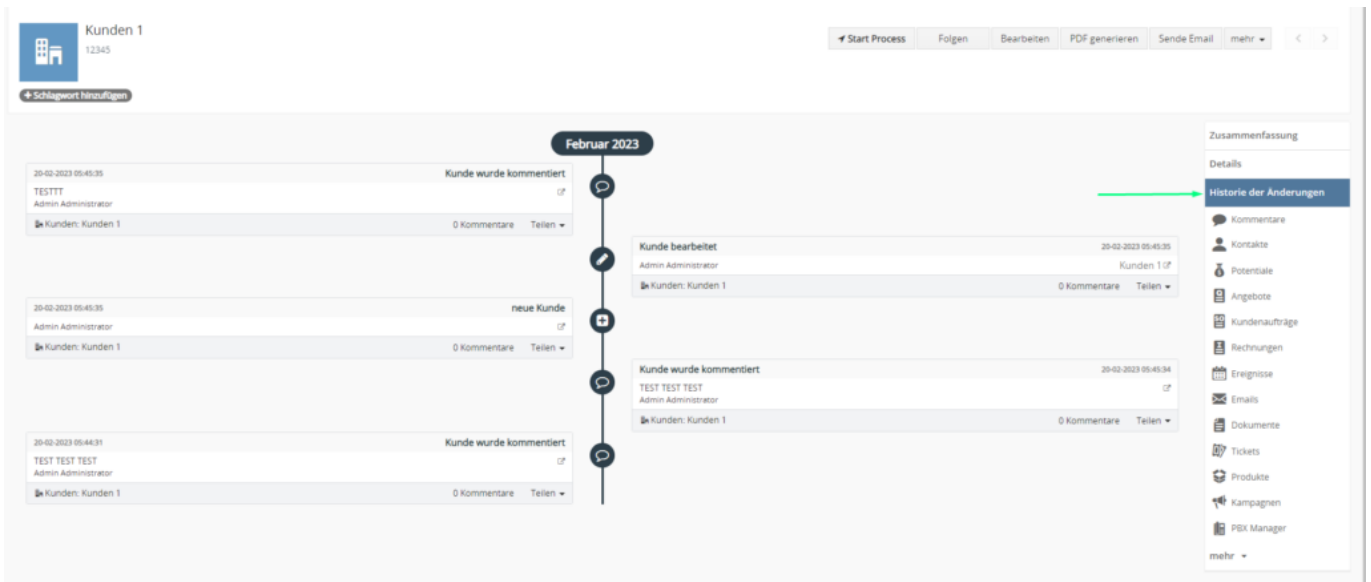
Kunden 1
12345

+ Schlagwort hinzufügen

Start Process | Folgen | Bearbeiten | PDF generieren | Sende Email | mehr

Februar 2023

20-02-2023 05:45:35
Kunde wurde kommentiert
TESTTT
Admin Administrator
Kunden: Kunden 1
0 Kommentare
Teilen

Kunde bearbeitet
20-02-2023 05:45:35
Admin Administrator
Kunden 1
Kunden: Kunden 1
0 Kommentare
Teilen

20-02-2023 05:45:35
neue Kunde
Admin Administrator
Kunden: Kunden 1
0 Kommentare
Teilen

Kunde wurde kommentiert
20-02-2023 05:45:34
TEST TEST TEST
Admin Administrator
Kunden: Kunden 1
0 Kommentare
Teilen

20-02-2023 05:44:31
Kunde wurde kommentiert
TEST TEST TEST
Admin Administrator
Kunden: Kunden 1
0 Kommentare
Teilen

Zusammenfassung
Details
Historie der Änderungen
Kommentare
Kontakte
Potentiale
Angebote
Kundenaufträge
Rechnungen
Ereignisse
Emails
Dokumente
Tickets
Produkte
Kampagnen
PBX Manager
mehr